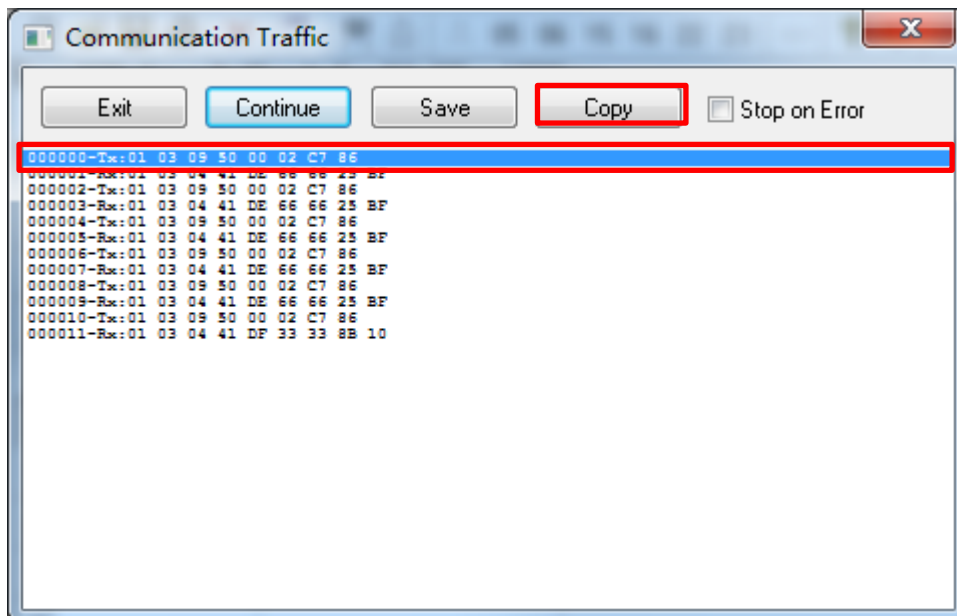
Communication Traffic

Exit Continue Save Copy Stop on Error

000000-Tx:01 03 09 50 00 02 C7 86
000001-Rx:01 03 04 41 DE 66 66 25 BF
000002-Tx:01 03 09 50 00 02 C7 86
000003-Rx:01 03 04 41 DE 66 66 25 BF
000004-Tx:01 03 09 50 00 02 C7 86
000005-Rx:01 03 04 41 DE 66 66 25 BF
000006-Tx:01 03 09 50 00 02 C7 86
000007-Rx:01 03 04 41 DE 66 66 25 BF
000008-Tx:01 03 09 50 00 02 C7 86
000009-Rx:01 03 04 41 DE 66 66 25 BF
000010-Tx:01 03 09 50 00 02 C7 86
000011-Rx:01 03 04 41 DF 33 33 8B 10